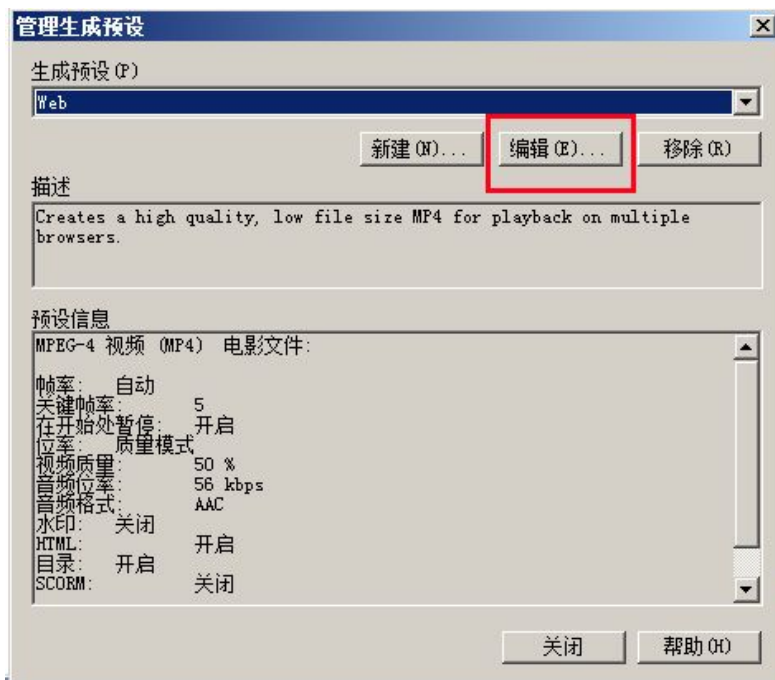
管理生成预设

生成预设(P)

Web

新建(N)... 编辑(E)... 移除(R)

描述

Creates a high quality, low file size MP4 for playback on multiple browsers.

预设信息

MPEG-4 视频 (MP4) 电影文件:

帧率: 自动
关键帧率: 5
在开始处暂停: 开启
位率: 质量模式
视频质量: 50 %
音频位率: 56 kbps
音频格式: AAC
水印: 关闭
HTML: 开启
目录: 开启
SCORM: 关闭

关闭 帮助(H)